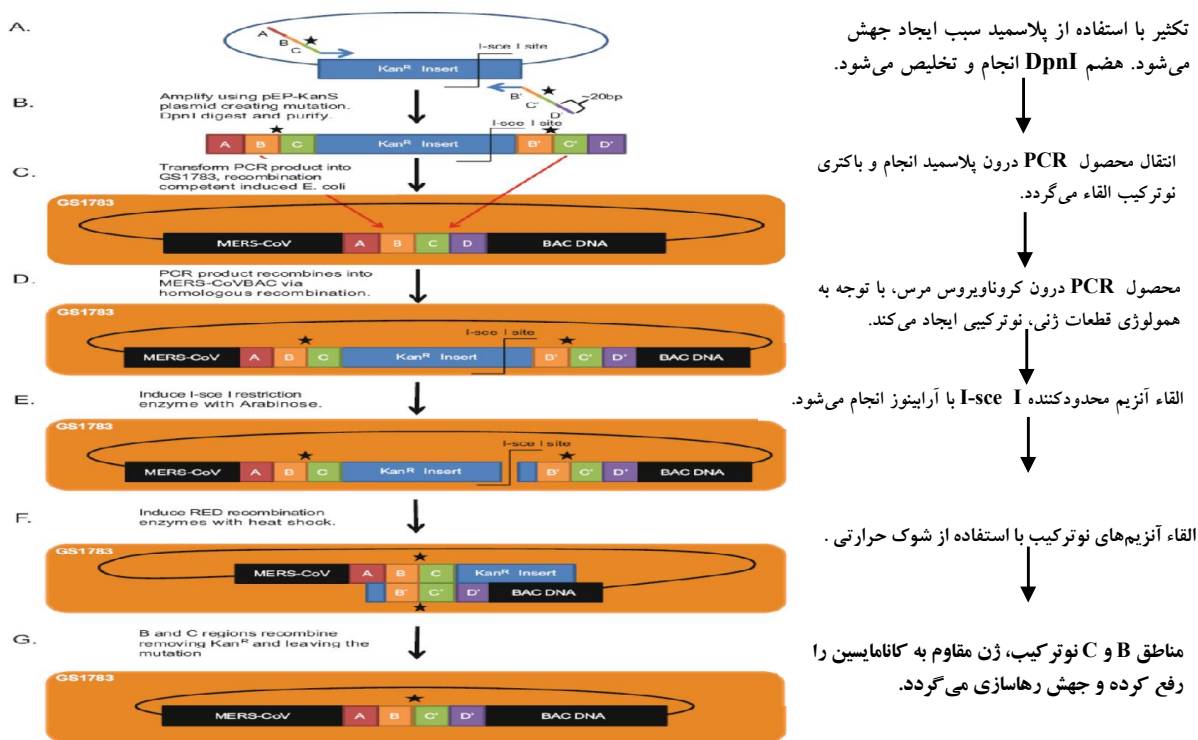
A.

A
B
C
I-sce I site
Kan$^R$ Insert
B'
C'
D'
~20bp

B.
Amplify using pEP-KanS plasmid creating mutation. DpnI digest and purify.

A B C Kan$^R$ Insert I-sce I site B' C' D'

C.
Transform PCR product into GS1783, recombination competent induced E. coli

GS1783
MERS-CoV A B C D BAC DNA

D.
PCR product recombines into MERS-CoVBAC via homologous recombination.

GS1783
MERS-CoV A B C Kan$^R$ Insert I-sce I site B' C' D' BAC DNA

E.
Induce I-sce I restriction enzyme with Arabinose.

GS1783
MERS-CoV A B C Kan$^R$ Insert I-sce I site B' C' D' BAC DNA

F.
Induce RED recombination enzymes with heat shock.

GS1783
MERS-CoV A B C Kan$^R$ Insert
B' C' D' BAC DNA

G.
B and C regions recombine removing Kan$^R$ and leaving the mutation

GS1783
MERS-CoV A B C' D' BAC DNA

تکثیر با استفاده از پلاسمید سبب ایجاد جهش می‌شود. هضم DpnI انجام و تخلیص می‌شود.

انتقال محصول PCR درون پلاسمید انجام و باکتری نوترکیب القاء می‌گردد.

محصول PCR درون کروناویروس مرس، با توجه به همولوژی قطعات ژنی، نوترکیبی ایجاد می‌کند.

القاء آنزیم محدودکننده I-sce I با آرابینوز انجام می‌شود.

القاء آنزیم‌های نوترکیب با استفاده از شوک حرارتی .

مناطق B و C نوترکیب، ژن مقاوم به کانامایسین را رفع کرده و جهش رهاسازی می‌گردد.